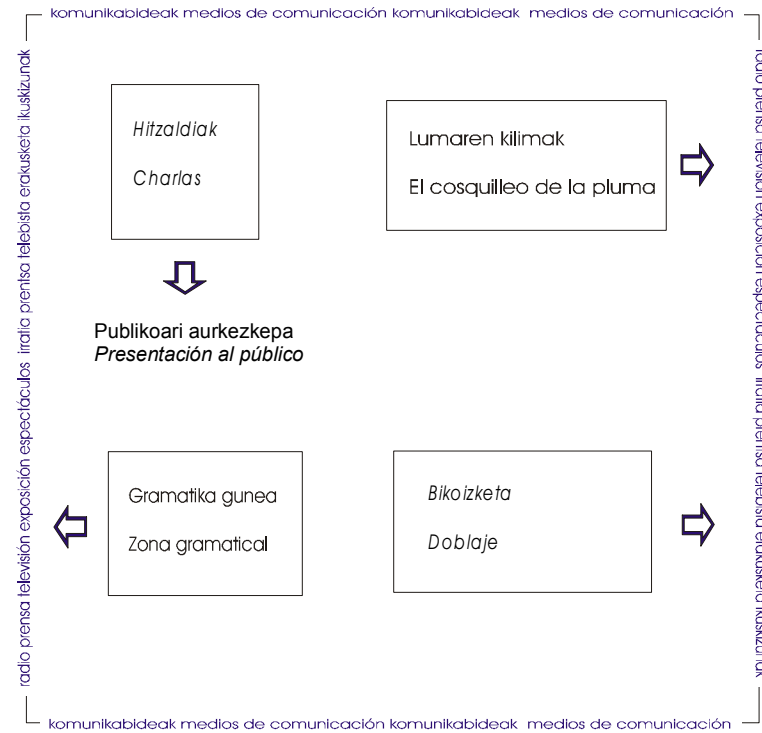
komunikabideak medios de comunicación komunikabideak medios de comunicación

radio prensa televisión exposición espectáculos irratia prentsa telebista erakusketa ikuskizunak

radio prensa televisión exposición espectáculos irratia prentsa telebista erakusketa ikuskizunak

Hitzaldiak

Charlas

Lumaren kilimak

El cosquilleo de la pluma

Publikoari aurkezkepa
*Presentación al público*

Gramatika gunea

Zona gramatical

Bikoizketa

Doblaje

komunikabideak medios de comunicación komunikabideak medios de comunicación